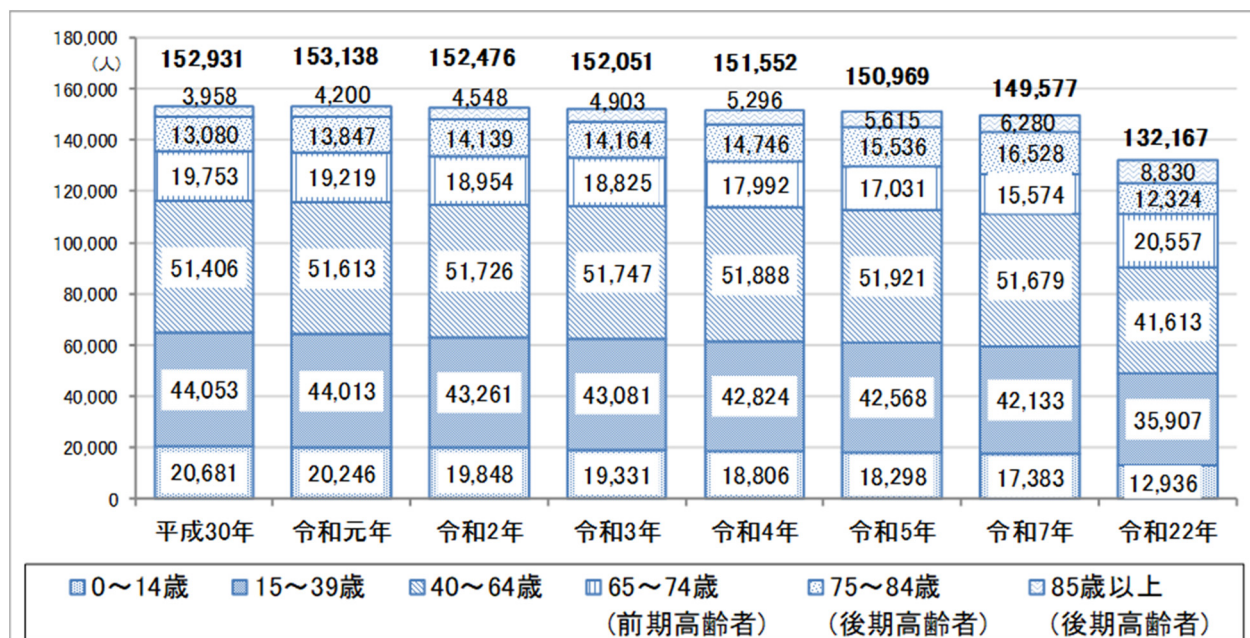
180,000
(人)
160,000
140,000
120,000
100,000
80,000
60,000
40,000
20,000
0

| | 平成30年 | 令和元年 | 令和2年 | 令和3年 | 令和4年 | 令和5年 | 令和7年 | 令和22年 |
|---|---|---|---|---|---|---|---|---|
| 合計 | 152,931 | 153,138 | 152,476 | 152,051 | 151,552 | 150,969 | 149,577 | 132,167 |
| 85歳以上 | 3,958 | 4,200 | 4,548 | 4,903 | 5,296 | 5,615 | 6,280 | 8,830 |
| 75～84歳 | 13,080 | 13,847 | 14,139 | 14,164 | 14,746 | 15,536 | 16,528 | 12,324 |
| 65～74歳 | 19,753 | 19,219 | 18,954 | 18,825 | 17,992 | 17,031 | 15,574 | 20,557 |
| 40～64歳 | 51,406 | 51,613 | 51,726 | 51,747 | 51,888 | 51,921 | 51,679 | 41,613 |
| 15～39歳 | 44,053 | 44,013 | 43,261 | 43,081 | 42,824 | 42,568 | 42,133 | 35,907 |
| 0～14歳 | 20,681 | 20,246 | 19,848 | 19,331 | 18,806 | 18,298 | 17,383 | 12,936 |

0～14歳　15～39歳　40～64歳　65～74歳（前期高齢者）　75～84歳（後期高齢者）　85歳以上（後期高齢者）